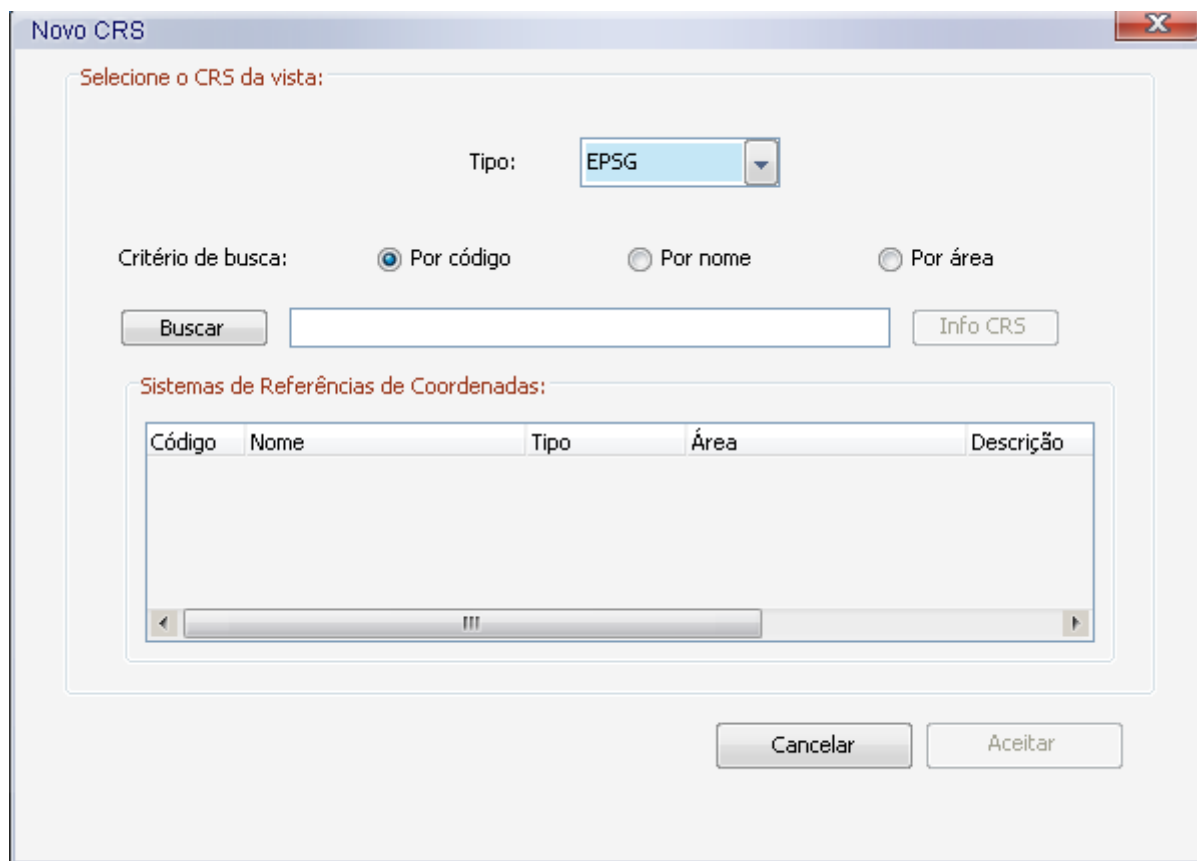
Novo CRS

Selecione o CRS da vista:

Tipo: EPSG

Critério de busca: Por código Por nome Por área

Buscar

Info CRS

Sistemas de Referências de Coordenadas:

| Código | Nome | Tipo | Área | Descrição |
|---|---|---|---|---|

Cancelar

Aceitar